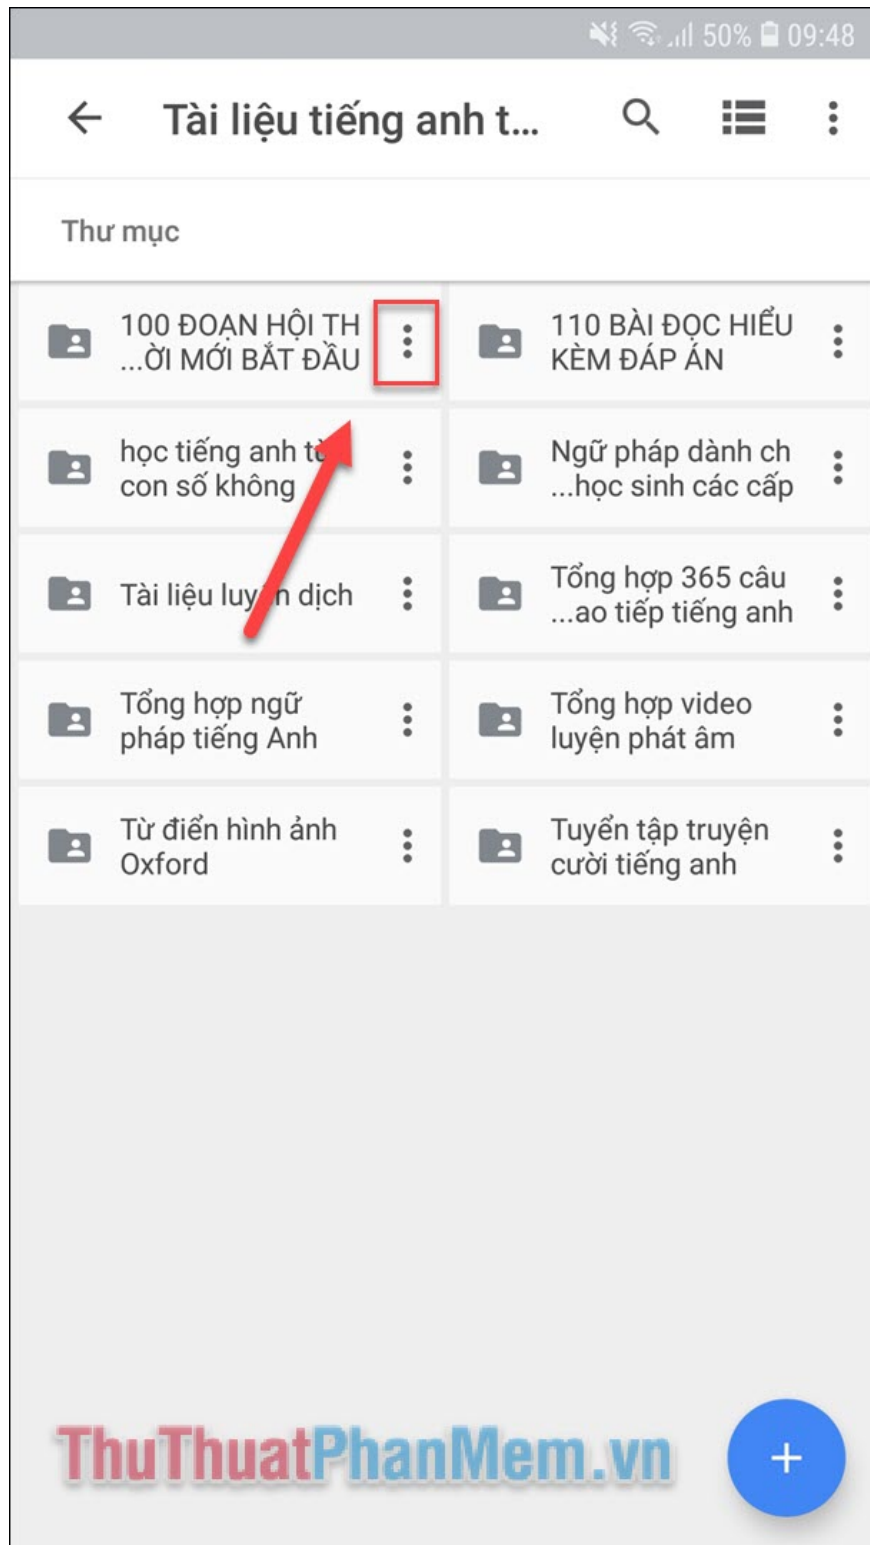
50% 09:48

Tài liệu tiếng anh t...

Thư mục

100 ĐOẠN HỘI TH ...ỜI MỚI BẮT ĐẦU

110 BÀI ĐỌC HIỂU KÈM ĐÁP ÁN

học tiếng anh t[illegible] con số không

Ngữ pháp dành ch ...học sinh các cấp

Tài liệu luy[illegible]n dịch

Tổng hợp 365 câu ...ao tiếp tiếng anh

Tổng hợp ngữ pháp tiếng Anh

Tổng hợp video luyện phát âm

Từ điển hình ảnh Oxford

Tuyển tập truyện cười tiếng anh

ThuThuatPhanMem.vn

+